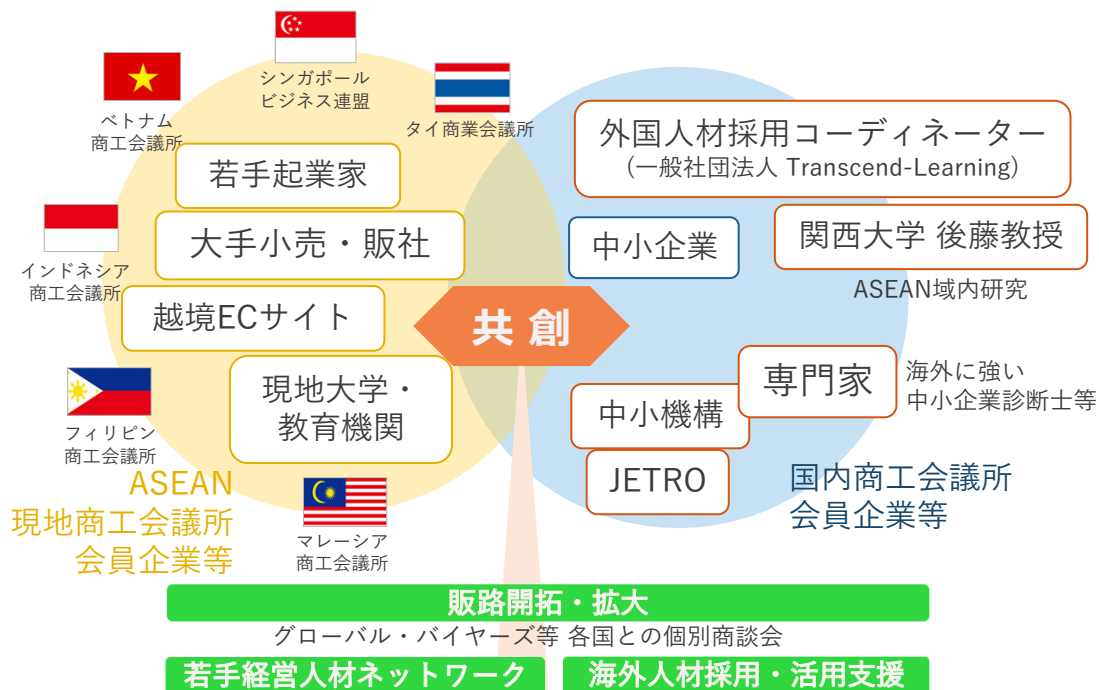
シンガポール
ビジネス連盟

ベトナム
商工会議所

タイ商業会議所

外国人材採用コーディネーター
（一般社団法人 Transcend-Learning）

若手起業家

大手小売・販社

中小企業

関西大学 後藤教授

ASEAN域内研究

インドネシア
商工会議所

越境ECサイト

共創

専門家

海外に強い
中小企業診断士等

現地大学・
教育機関

中小機構

フィリピン
商工会議所

JETRO

国内商工会議所
会員企業等

ASEAN
現地商工会議所
会員企業等

マレーシア
商工会議所

販路開拓・拡大

グローバル・バイヤーズ等 各国との個別商談会

若手経営人材ネットワーク

海外人材採用・活用支援